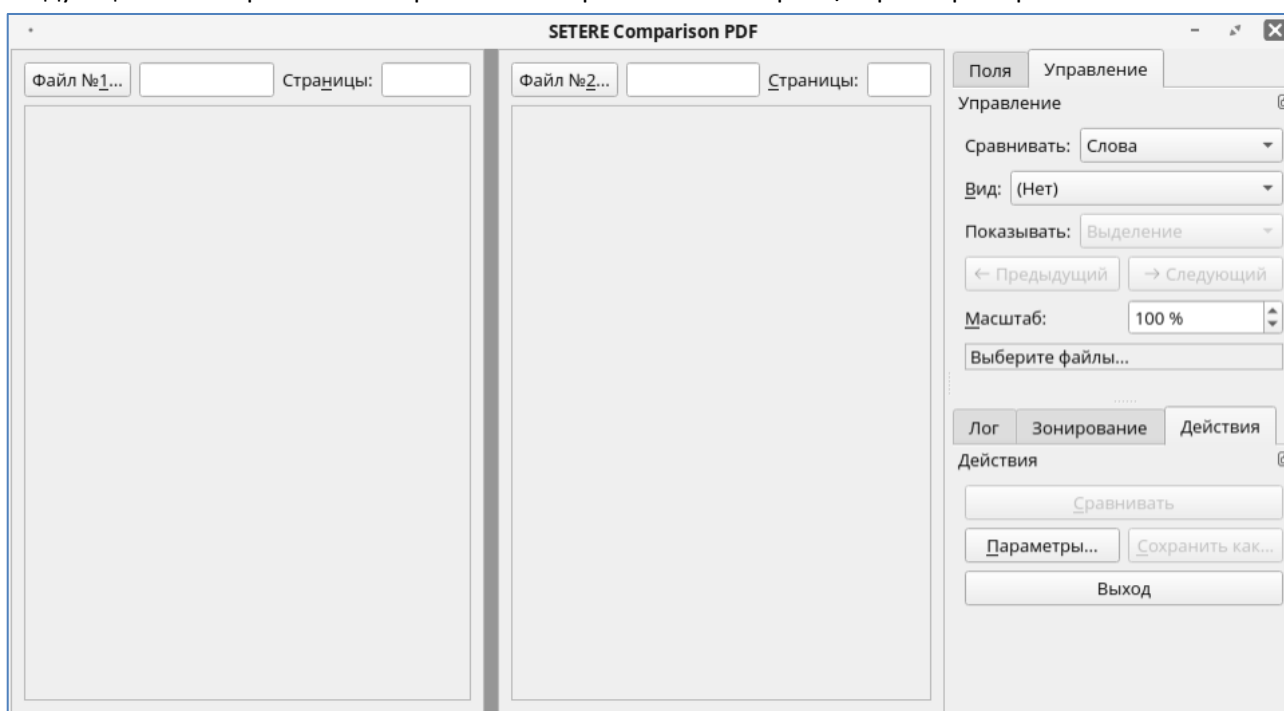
SETERE Comparison PDF

Файл №1... Страницы:

Файл №2... Страницы:

Поля Управление

Управление

Сравнивать: Слова

Вид: (Нет)

Показывать: Выделение

← Предыдущий → Следующий

Масштаб: 100 %

Выберите файлы...

Лог Зонирование Действия

Действия

Сравнивать

Параметры... Сохранить как...

Выход